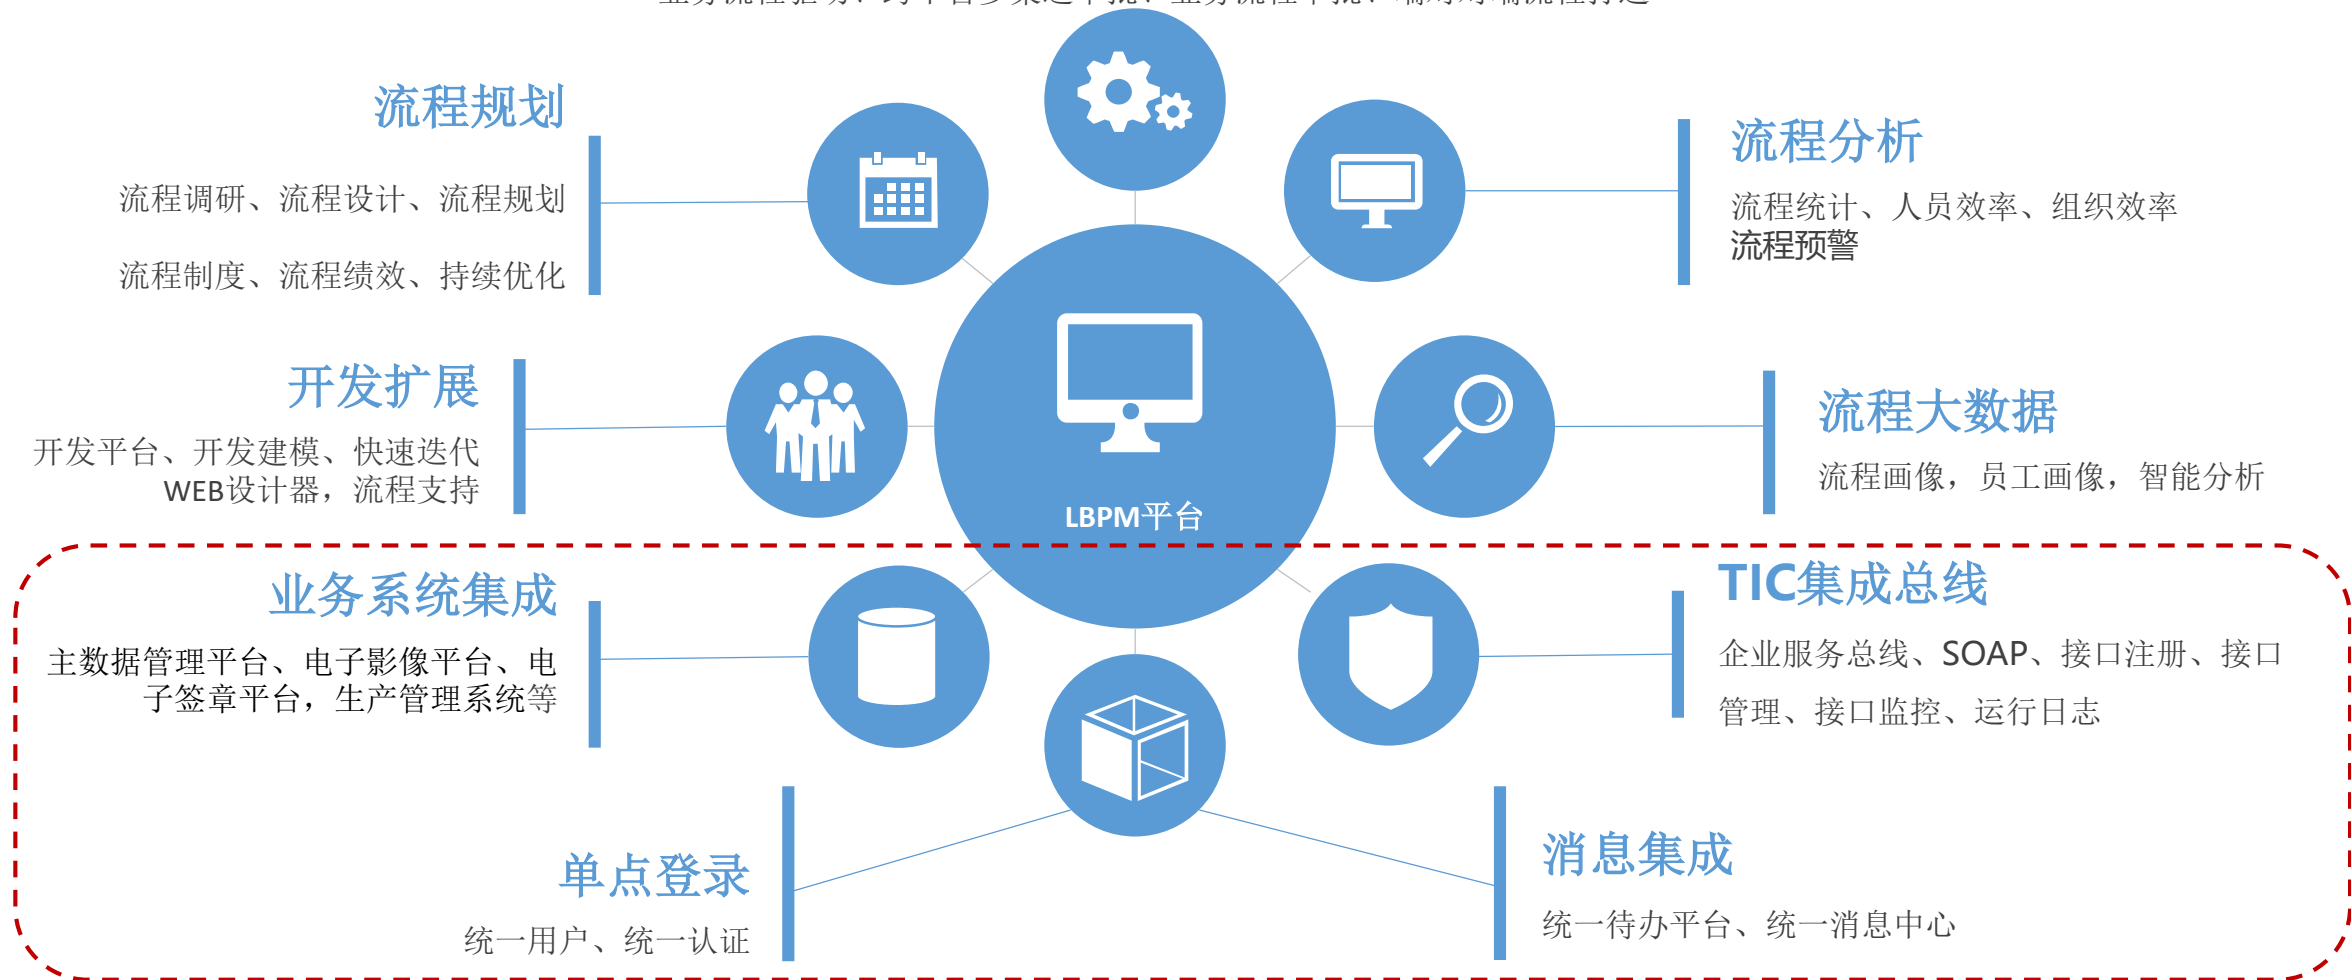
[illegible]

流程规划

流程调研、流程设计、流程规划

流程制度、流程绩效、持续优化

流程分析

流程统计、人员效率、组织效率
流程预警

开发扩展

开发平台、开发建模、快速迭代 WEB设计器，流程支持

LBPM平台

流程大数据

流程画像，员工画像，智能分析

业务系统集成

主数据管理平台、电子影像平台、电子签章平台，生产管理系统等

TIC集成总线

企业服务总线、SOAP、接口注册、接口管理、接口监控、运行日志

单点登录

统一用户、统一认证

消息集成

统一待办平台、统一消息中心